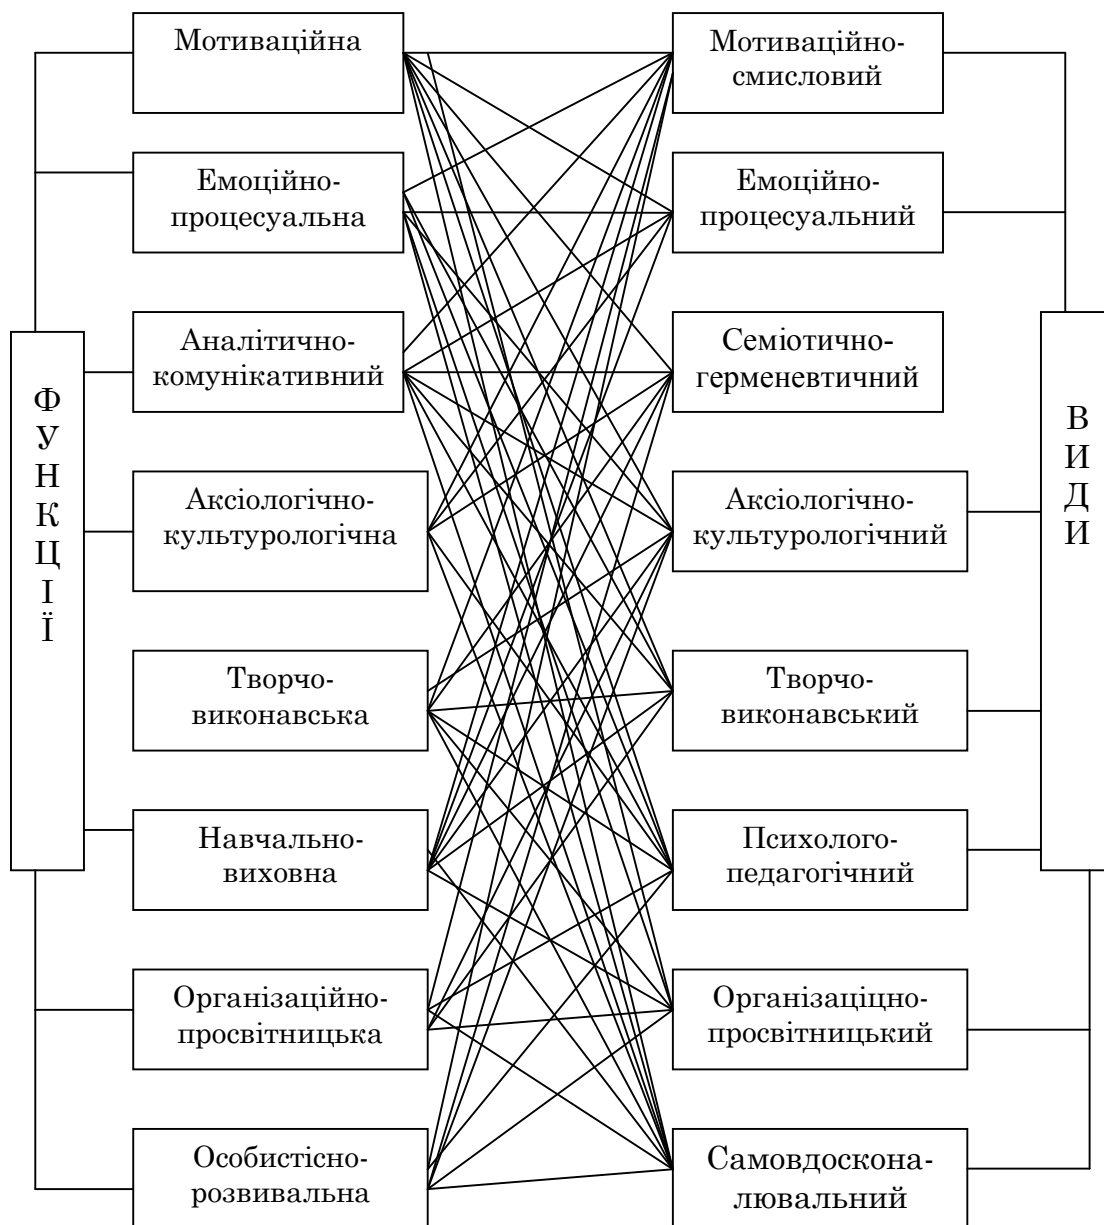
ФУНКЦІЇ

Мотиваційна

Емоційно-процесуальна

Аналітично-комунікативний

Аксіологічно-культурологічна

Творчо-виконавська

Навчально-виховна

Організаційно-просвітницька

Особистісно-розвивальна

Мотиваційно-смисловий

Емоційно-процесуальний

Семіотично-герменевтичний

Аксіологічно-культурологічний

Творчо-виконавський

Психолого-педагогічний

Організаціцно-просвітницький

Самовдоскона-лювальний

ВИДИ